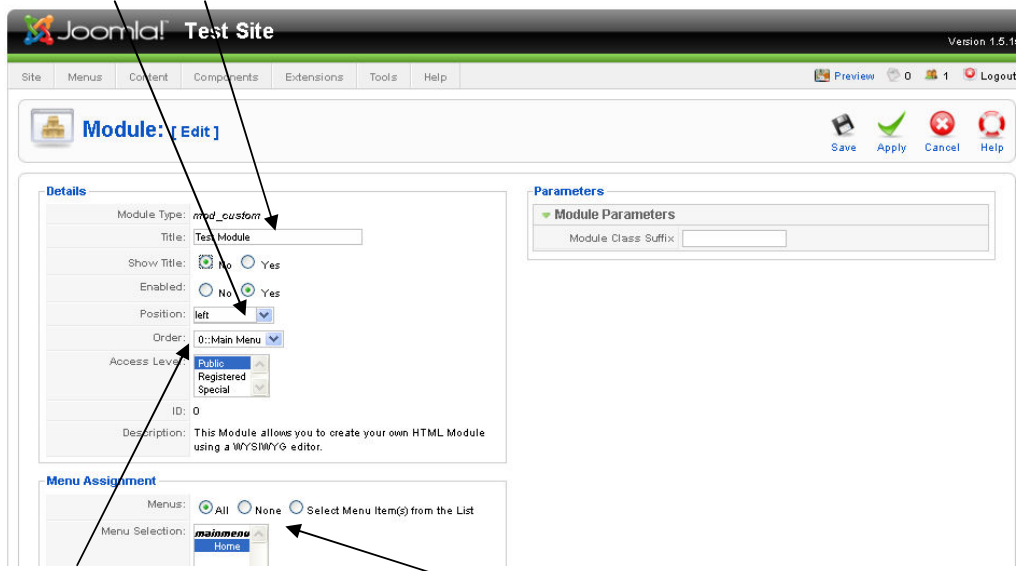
Joomla! Test Site

Version 1.5.1

Site Menus Content Components Extensions Tools Help

Preview 0 1 Logout

Module: [ Edit ]

Save Apply Cancel Help

Details

Module Type: mod_custom

Title: Test Module

Show Title: No Yes

Enabled: No Yes

Position: left

Order: 0::Main Menu

Access Level: Public Registered Special

ID: 0

Description: This Module allows you to create your own HTML Module using a WYSIWYG editor.

Menu Assignment

Menus: All None Select Menu Item(s) from the List

Menu Selection: mainmenu Home

Parameters

Module Parameters

Module Class Suffix